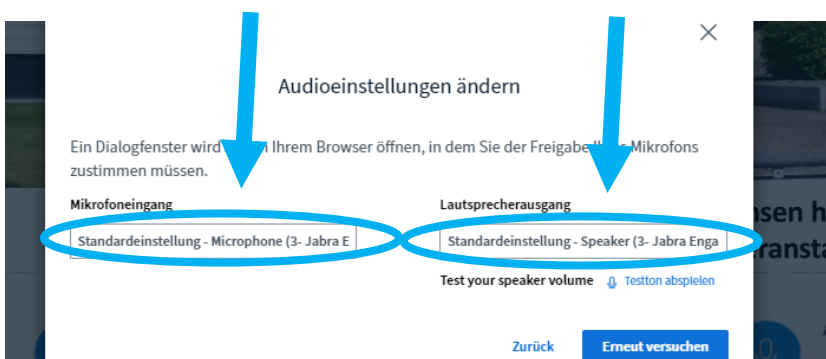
Audioeinstellungen ändern

Ein Dialogfenster wird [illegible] Ihrem Browser öffnen, in dem Sie der Freigabe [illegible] Mikrofons zustimmen müssen.

Mikrofoneingang

Standardeinstellung - Microphone (3- Jabra E

Lautsprecherausgang

Standardeinstellung - Speaker (3- Jabra Enga

Test your speaker volume

Testton abspielen

Zurück

Erneut versuchen

nsen h
ransta